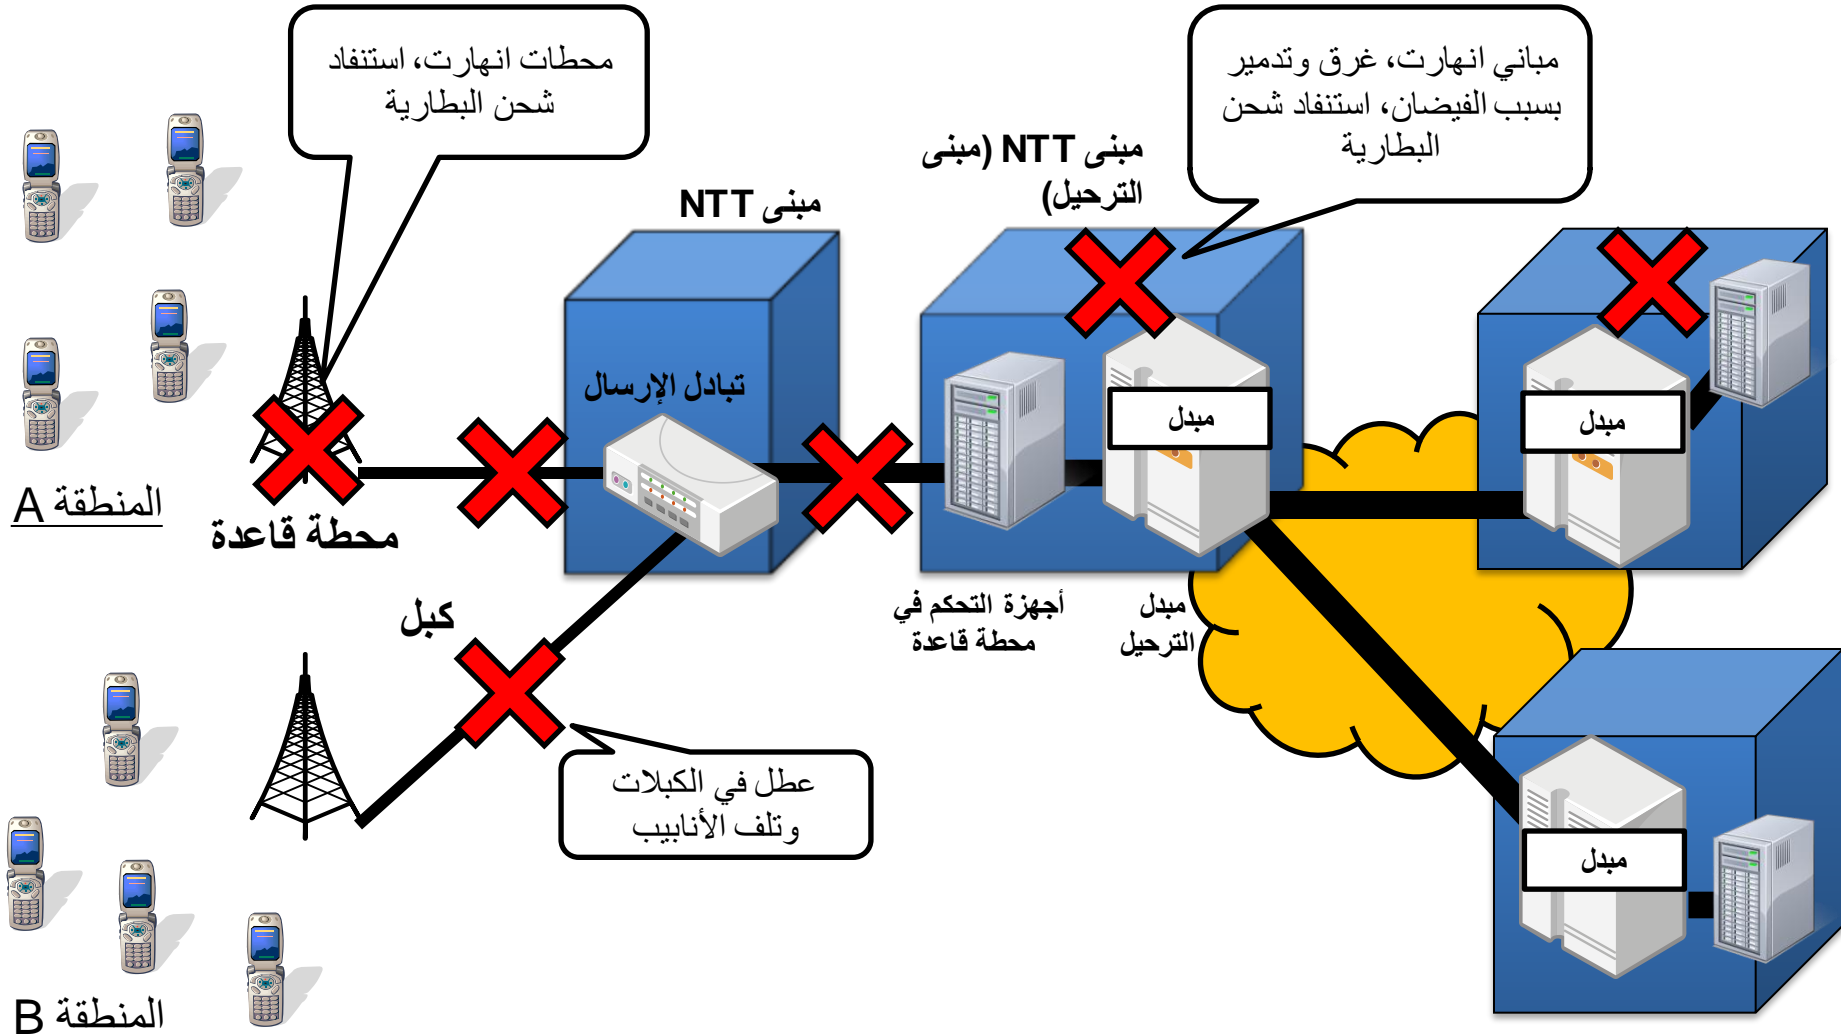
محطات انهارت، استنفاد شحن البطارية

مباني انهارت، غرق وتدمير بسبب الفيضان، استنفاد شحن البطارية

مبنى NTT (مبنى الترحيل)

مبنى NTT

تبادل الإرسال

مبدل

مبدل

مبدل

المنطقة A

محطة قاعدة

كبل

أجهزة التحكم في محطة قاعدة

مبدل الترحيل

عطل في الكبلات وتلف الأنابيب

المنطقة B